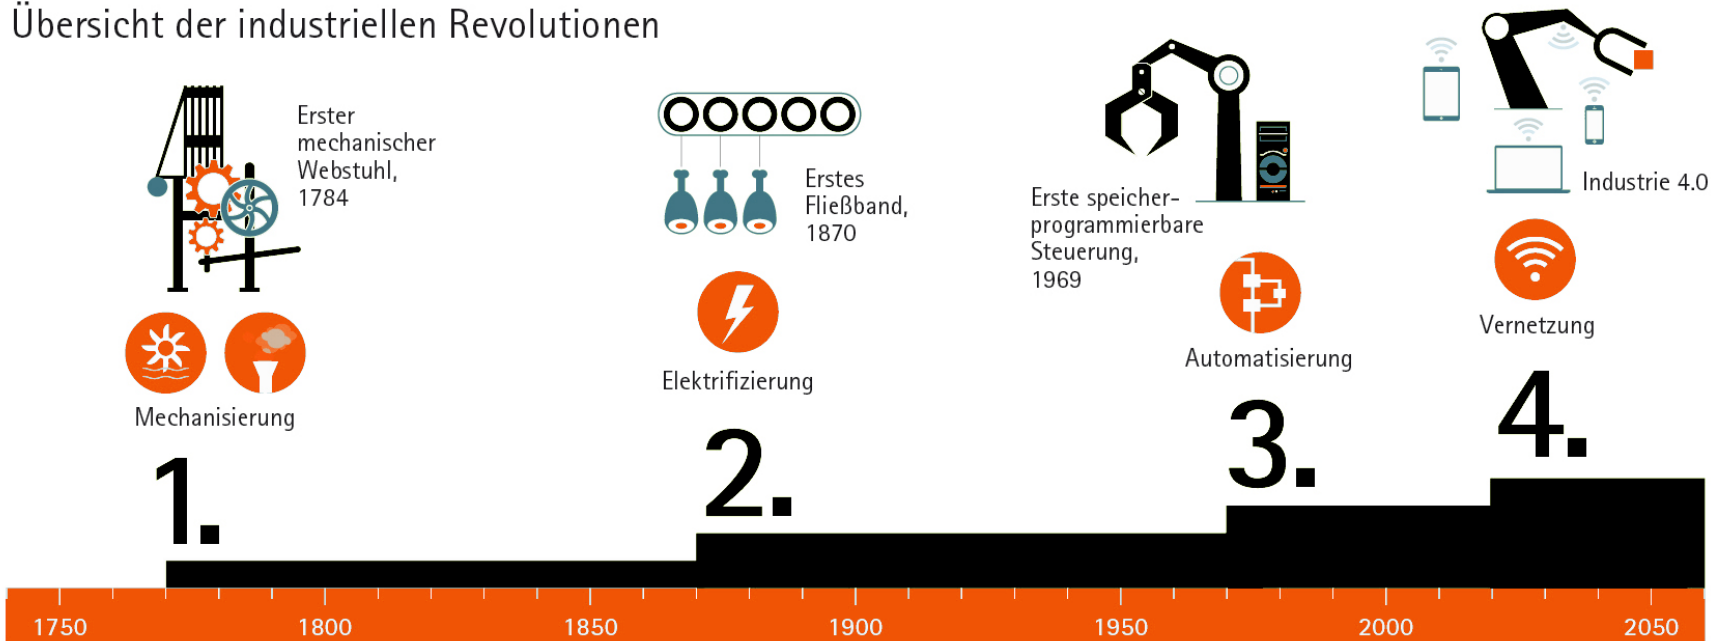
Übersicht der industriellen Revolutionen

Erster mechanischer Webstuhl, 1784

Mechanisierung

1.

Erstes Fließband, 1870

Elektrifizierung

2.

Erste speicherprogrammierbare Steuerung, 1969

Automatisierung

3.

Industrie 4.0

Vernetzung

4.

1750 1800 1850 1900 1950 2000 2050